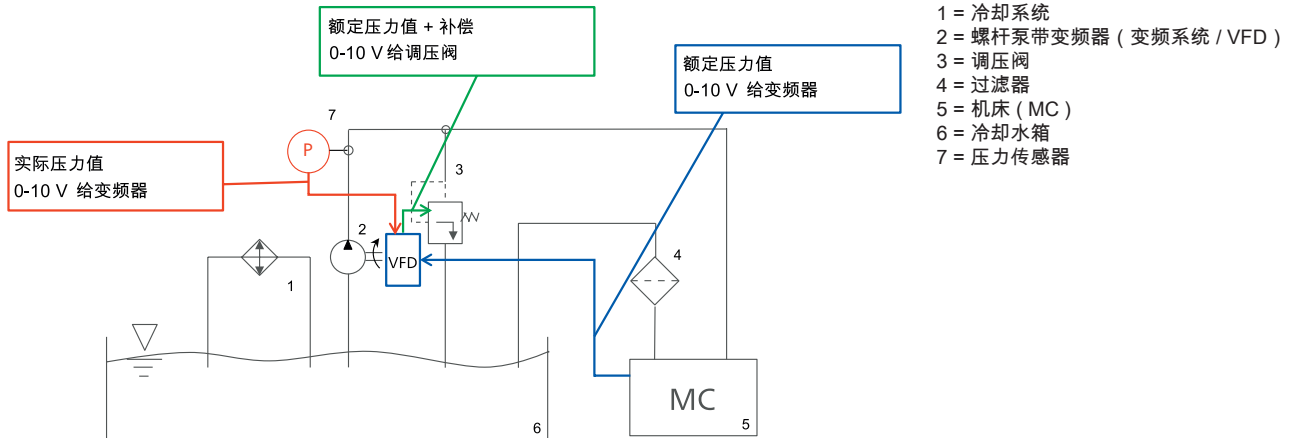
额定压力值 + 补偿
0-10 V 给调压阀

额定压力值
0-10 V 给变频器

实际压力值
0-10 V 给变频器

7

P

3

2

VFD

1

4

MC

5

6

1 = 冷却系统
2 = 螺杆泵带变频器（变频系统 / VFD）
3 = 调压阀
4 = 过滤器
5 = 机床（MC）
6 = 冷却水箱
7 = 压力传感器